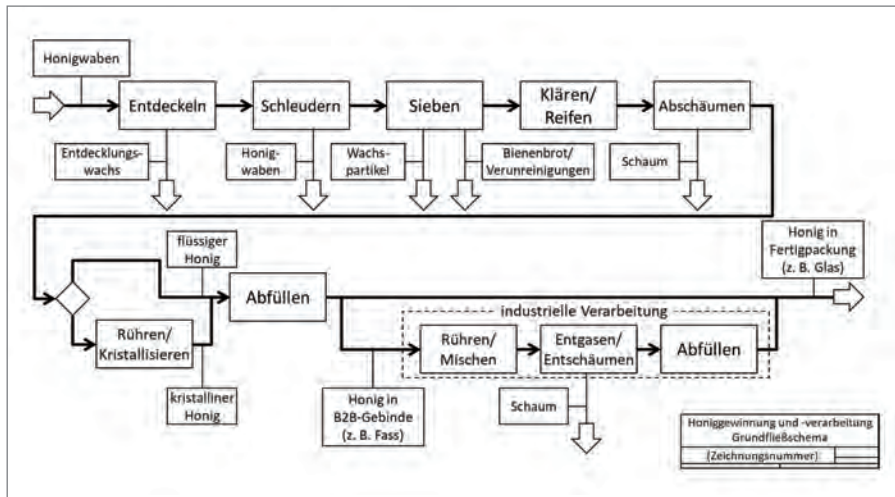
Honigwaben

Entdeckeln

Schleudern

Sieben

Klären/ Reifen

Abschäumen

Entdecklungswachs

Honigwaben

Wachspartikel

Bienenbrot/ Verunreinigungen

Schaum

flüssiger Honig

Abfüllen

Honig in Fertigpackung (z. B. Glas)

industrielle Verarbeitung

Rühren/ Kristallisieren

Rühren/ Mischen

Entgasen/ Entschäumen

Abfüllen

kristalliner Honig

Honig in B2B-Gebinde (z. B. Fass)

Schaum

Honiggewinnung und -verarbeitung Grundfließschema

(Zeichnungsnummer)